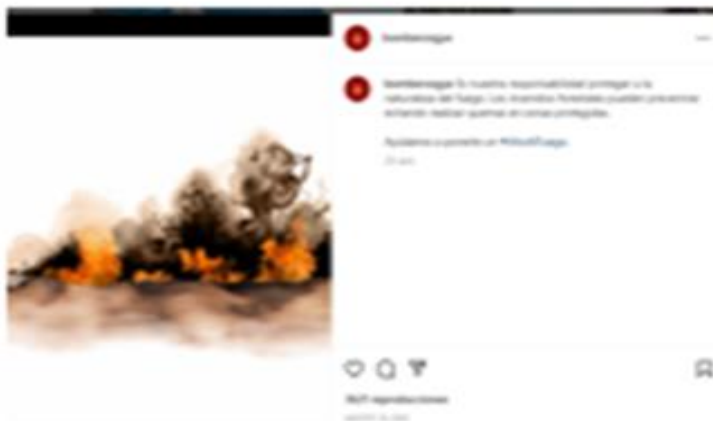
bomberosgye

bomberosgye Es nuestra responsabilidad proteger a la naturaleza del fuego. Los incendios forestales pueden prevenirse evitando realizar quemas en zonas protegidas.

Ayúdanos a ponerle un #AltoAlFuego.

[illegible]

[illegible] reproducciones

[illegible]